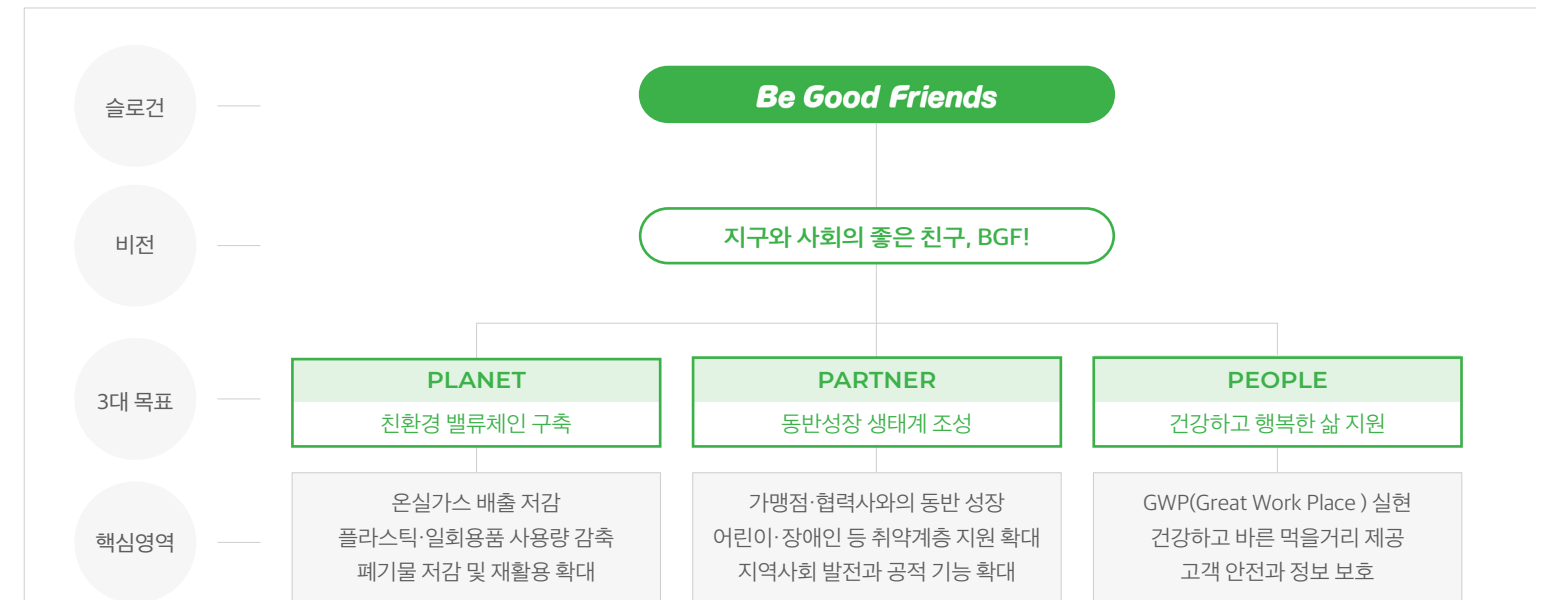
슬로건

Be Good Friends

비전

지구와 사회의 좋은 친구, BGF!

3대 목표

PLANET
친환경 밸류체인 구축

PARTNER
동반성장 생태계 조성

PEOPLE
건강하고 행복한 삶 지원

핵심영역

온실가스 배출 저감
플라스틱·일회용품 사용량 감축
폐기물 저감 및 재활용 확대

가맹점·협력사와의 동반 성장
어린이·장애인 등 취약계층 지원 확대
지역사회 발전과 공적 기능 확대

GWP(Great Work Place ) 실현
건강하고 바른 먹을거리 제공
고객 안전과 정보 보호